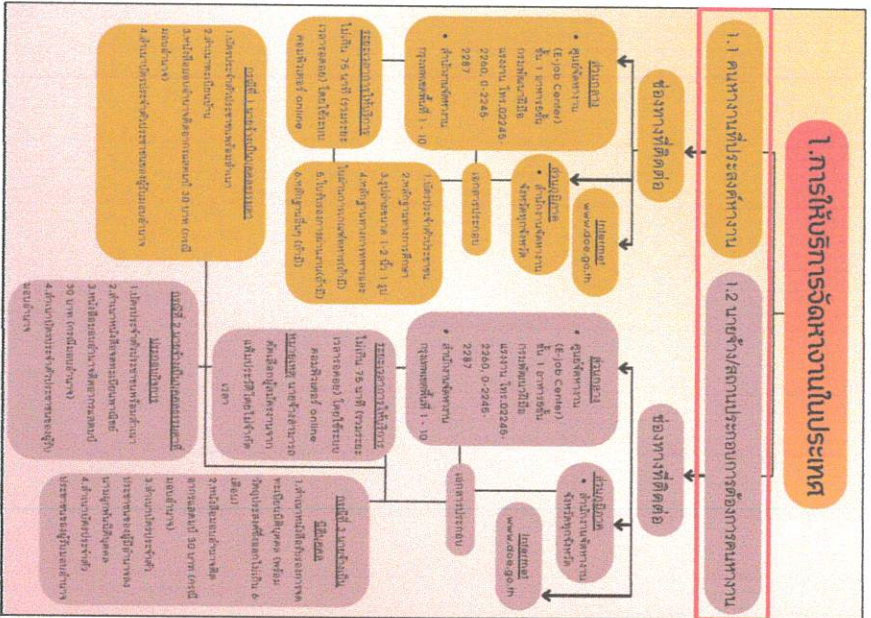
1.การให้บริการจัดหางานในประเทศ

1.1 คนหางานที่ประสงค์ทำงาน

ช่องทางที่ติดต่อ

ส่วนกลาง
• ศูนย์จัดหางาน (E-Job Center) ชั้น 1 อาคารกระทรวงแรงงาน โทร.02245-2260, 0-2246-2287
• สำนักงานจัดหางานกรุงเทพมหานครพื้นที่ 1 - 10

ส่วนภูมิภาค
• สำนักงานจัดหางานจังหวัดทุกจังหวัด

Internet
www.doe.go.th

เอกสารประกอบ
1.บัตรประจำตัวประชาชน
2.หลักฐานการศึกษา
3.รูปถ่ายขนาด 1-2 นิ้ว 1 รูป
4.หลักฐานการผ่านการเกณฑ์ทหาร (เฉพาะชาย)
5.ใบรับรองการทำงาน (ถ้ามี)
6.หลักฐานอื่นๆ (ถ้ามี)

ระยะเวลาการให้บริการ
ไม่เกิน 75 นาที (รวมระยะเวลาสอบถาม) โดยใช้ระบบคอมพิวเตอร์ online

กรณีที่ 1 มาติดต่อด้วยตนเอง
1.บัตรประจำตัวประชาชนหรือสำเนา
2.สำเนาทะเบียนบ้าน
3.หนังสือมอบอำนาจติดอากรแสตมป์ 30 บาท (กรณีมอบอำนาจ)
4.สำเนาบัตรประจำตัวประชาชนของผู้มอบอำนาจ

1.2 นายจ้าง/สถานประกอบการที่ต้องการคนหางาน

ช่องทางที่ติดต่อ

ส่วนกลาง
• ศูนย์จัดหางาน (E-Job Center) ชั้น 1 อาคารกระทรวงแรงงาน โทร.02245-2260, 0-2246-2287
• สำนักงานจัดหางานกรุงเทพมหานครพื้นที่ 1 - 10

ส่วนภูมิภาค
• สำนักงานจัดหางานจังหวัดทุกจังหวัด

Internet
www.doe.go.th

เอกสารประกอบ

ระยะเวลาการให้บริการ
ไม่เกิน 75 นาที (รวมระยะเวลาสอบถาม) โดยใช้ระบบคอมพิวเตอร์ online
หมายเหตุ นายจ้างสามารถสั่งเปลี่ยนผู้สมัครงานแทนได้ภายใน 1 ปี โดยไม่จำกัดเวลา

กรณีที่ 2 นายจ้างเป็นนิติบุคคล
1.สำเนาหนังสือรับรองการจดทะเบียนบริษัท
2.หนังสือมอบอำนาจติดอากรแสตมป์ 30 บาท (กรณีมอบอำนาจ)
3.สำเนาบัตรประจำตัวประชาชนของผู้มีอำนาจลงนามผูกพันนิติบุคคล
4.สำเนาบัตรประจำตัวประชาชนของผู้รับมอบอำนาจ

กรณีที่ 1 นายจ้างเป็นบุคคลธรรมดา
1.บัตรประจำตัวประชาชนหรือสำเนา
2.สำเนาหนังสือจดทะเบียนพาณิชย์
3.หนังสือมอบอำนาจติดอากรแสตมป์ 30 บาท (กรณีมอบอำนาจ)
4.สำเนาบัตรประจำตัวประชาชนของผู้รับมอบอำนาจ